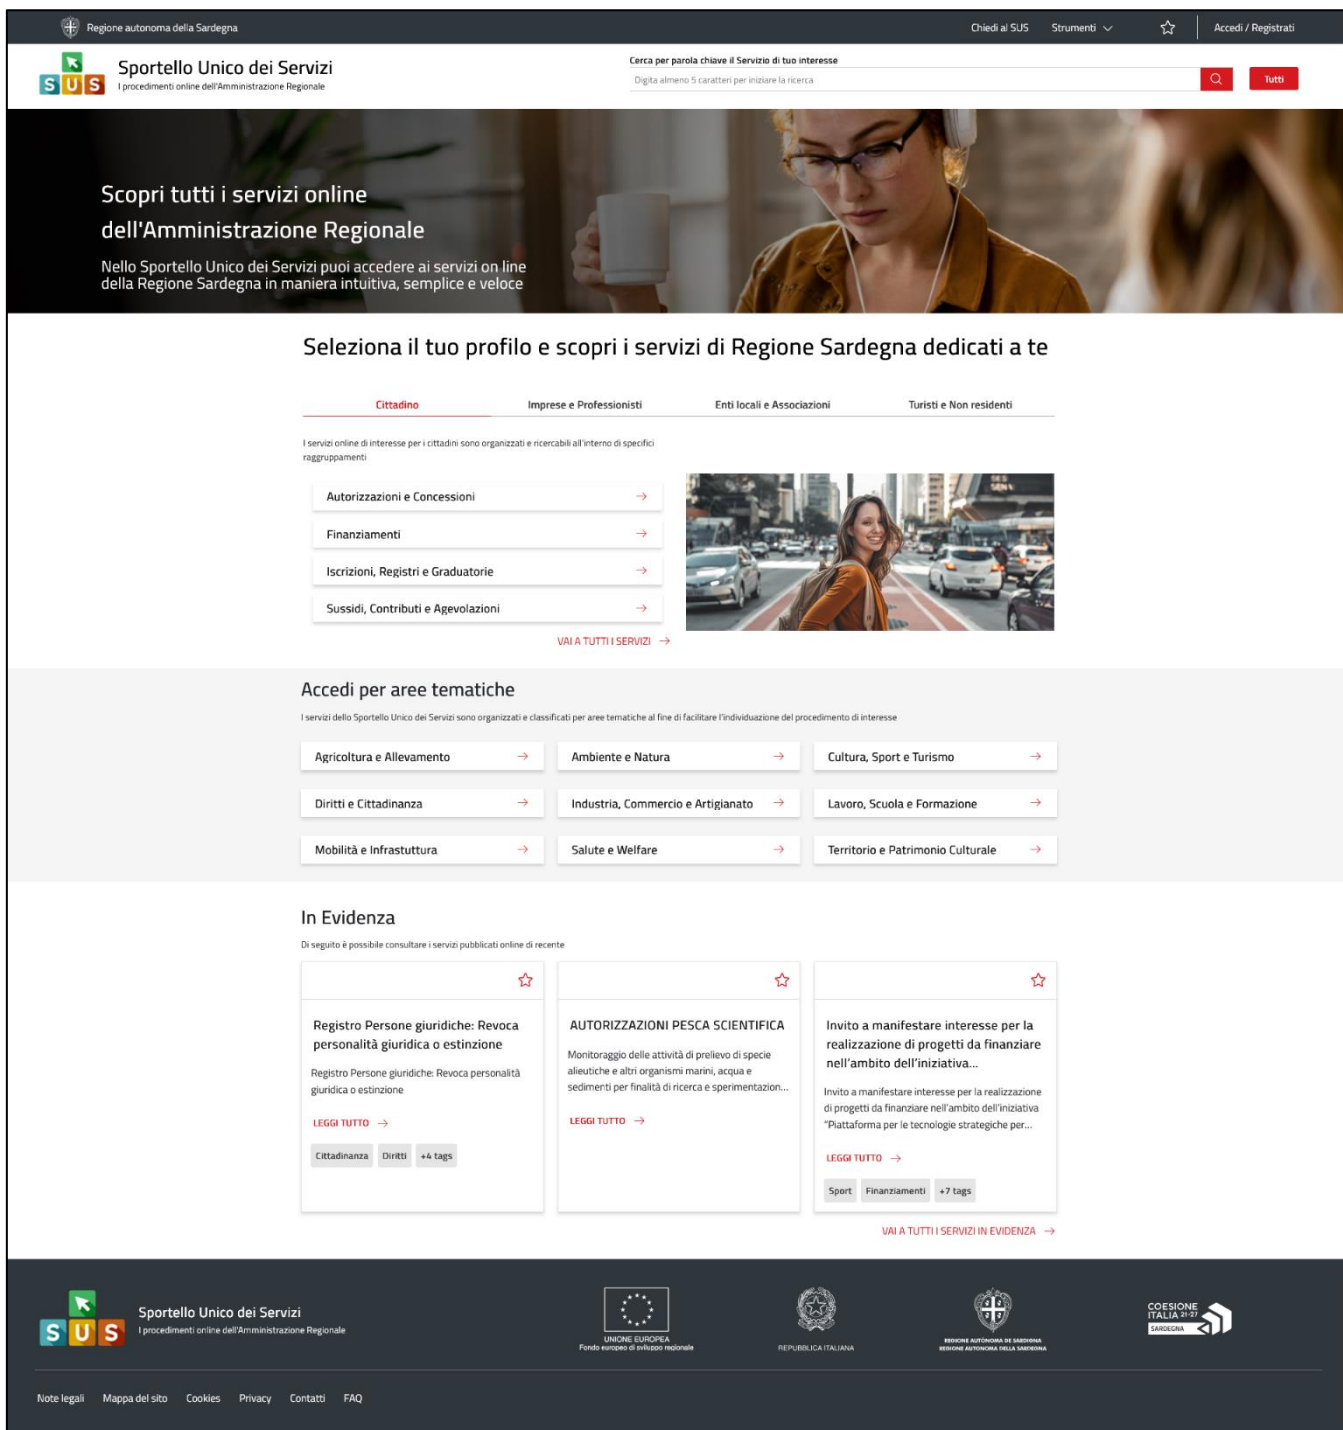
Regione autonoma della Sardegna

Chiedi al SUS Strumenti Accedi / Registrati

SUS Sportello Unico dei Servizi
I procedimenti online dell'Amministrazione Regionale

Cerca per parola chiave il Servizio di tuo interesse
Digita almeno 5 caratteri per iniziare la ricerca
Tutti

Scopri tutti i servizi online dell'Amministrazione Regionale

Nello Sportello Unico dei Servizi puoi accedere ai servizi on line della Regione Sardegna in maniera intuitiva, semplice e veloce

Seleziona il tuo profilo e scopri i servizi di Regione Sardegna dedicati a te

Cittadino Imprese e Professionisti Enti locali e Associazioni Turisti e Non residenti

I servizi online di interesse per i cittadini sono organizzati e ricercabili all'interno di specifici raggruppamenti

Autorizzazioni e Concessioni
Finanziamenti
Iscrizioni, Registri e Graduatorie
Sussidi, Contributi e Agevolazioni

VAI A TUTTI I SERVIZI

Accedi per aree tematiche

I servizi dello Sportello Unico dei Servizi sono organizzati e classificati per aree tematiche al fine di facilitare l'individuazione del procedimento di interesse

Agricoltura e Allevamento
Ambiente e Natura
Cultura, Sport e Turismo
Diritti e Cittadinanza
Industria, Commercio e Artigianato
Lavoro, Scuola e Formazione
Mobilità e Infrastuttura
Salute e Welfare
Territorio e Patrimonio Culturale

In Evidenza

Di seguito è possibile consultare i servizi pubblicati online di recente

Registro Persone giuridiche: Revoca personalità giuridica o estinzione
Registro Persone giuridiche: Revoca personalità giuridica o estinzione
LEGGI TUTTO
Cittadinanza Diritti +4 tags

AUTORIZZAZIONI PESCA SCIENTIFICA
Monitoraggio delle attività di prelievo di specie alieutiche e altri organismi marini, acqua e sedimenti per finalità di ricerca e sperimentazion...
LEGGI TUTTO

Invito a manifestare interesse per la realizzazione di progetti da finanziare nell'ambito dell'iniziativa...
Invito a manifestare interesse per la realizzazione di progetti da finanziare nell'ambito dell'iniziativa "Piattaforma per le tecnologie strategiche per...
LEGGI TUTTO
Sport Finanziamenti +7 tags

VAI A TUTTI I SERVIZI IN EVIDENZA

SUS Sportello Unico dei Servizi
I procedimenti online dell'Amministrazione Regionale

UNIONE EUROPEA
Fondo europeo di sviluppo regionale

REPUBBLICA ITALIANA

REGIONE AUTÒNOMA DE SARDIGNA
REGIONE AUTONOMA DELLA SARDEGNA

COESIONE ITALIA 21-27 SARDEGNA

Note legali Mappa del sito Cookies Privacy Contatti FAQ